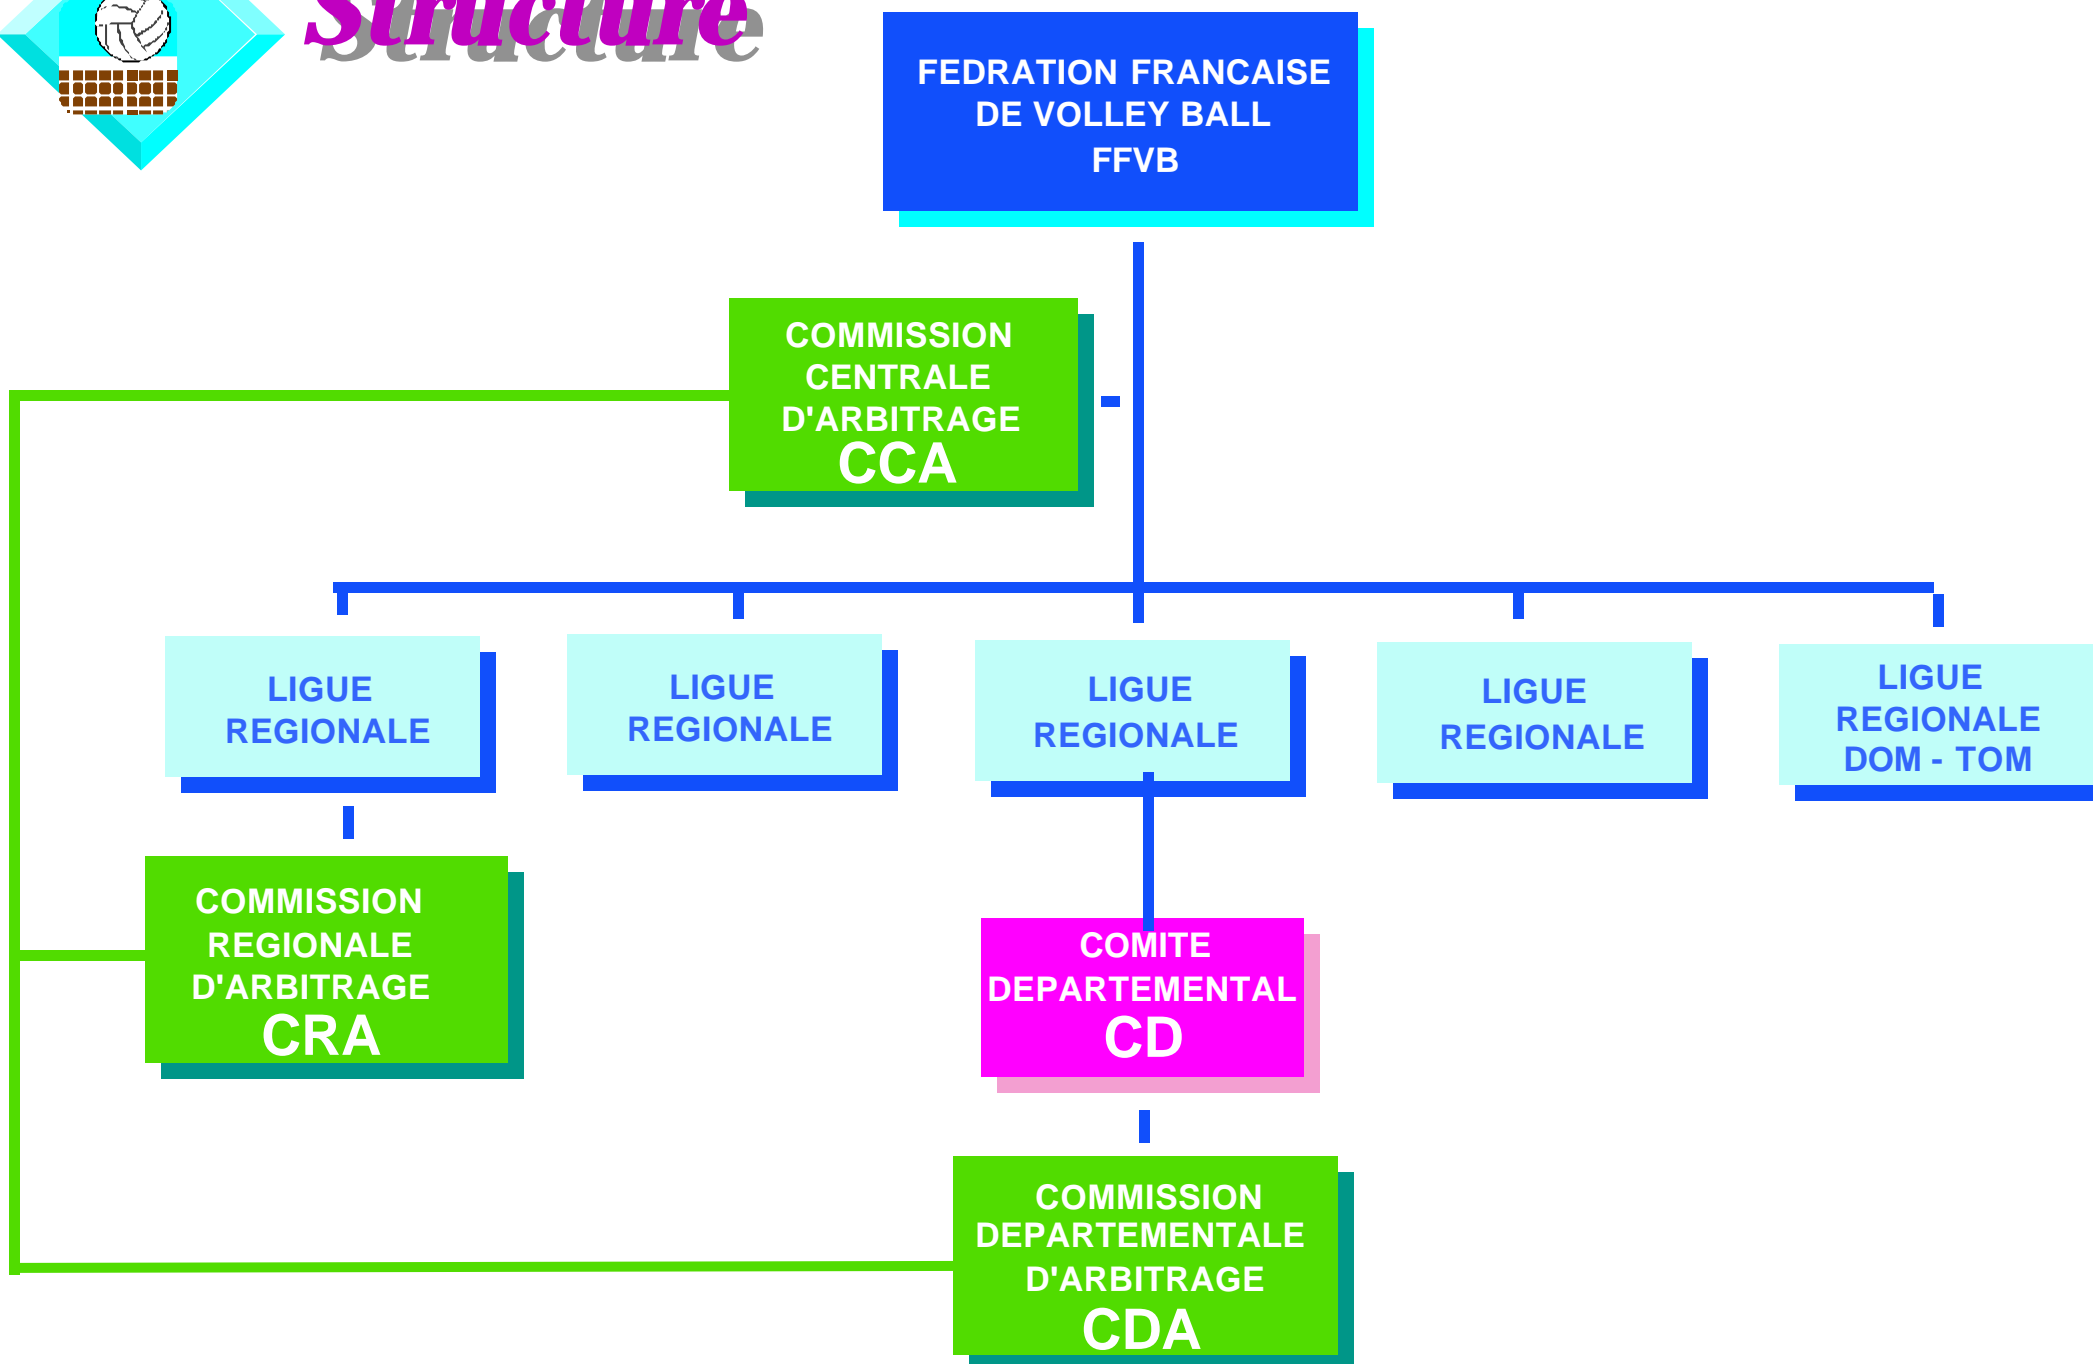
Structure

FEDRATION FRANCAISE DE VOLLEY BALL FFVB

COMMISSION CENTRALE D'ARBITRAGE CCA

LIGUE REGIONALE

LIGUE REGIONALE

LIGUE REGIONALE

LIGUE REGIONALE

LIGUE REGIONALE DOM - TOM

COMMISSION REGIONALE D'ARBITRAGE CRA

COMITE DEPARTEMENTAL CD

COMMISSION DEPARTEMENTALE D'ARBITRAGE CDA